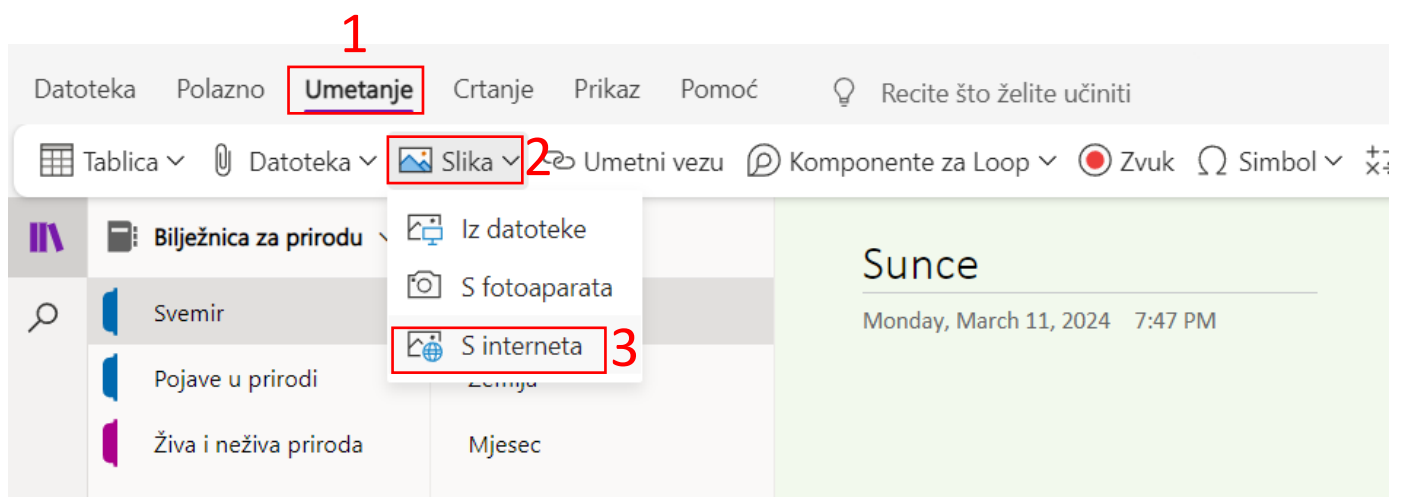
1

Datoteka Polazno Umetanje Crtanje Prikaz Pomoć Recite što želite učiniti

Tablica Datoteka Slika 2 Umetni vezu Komponente za Loop Zvuk Simbol

Bilježnica za prirodu

Iz datoteke
S fotoaparata
S interneta 3

Svemir
Pojave u prirodi
Živa i neživa priroda

Zemlja
Mjesec

Sunce
Monday, March 11, 2024 7:47 PM